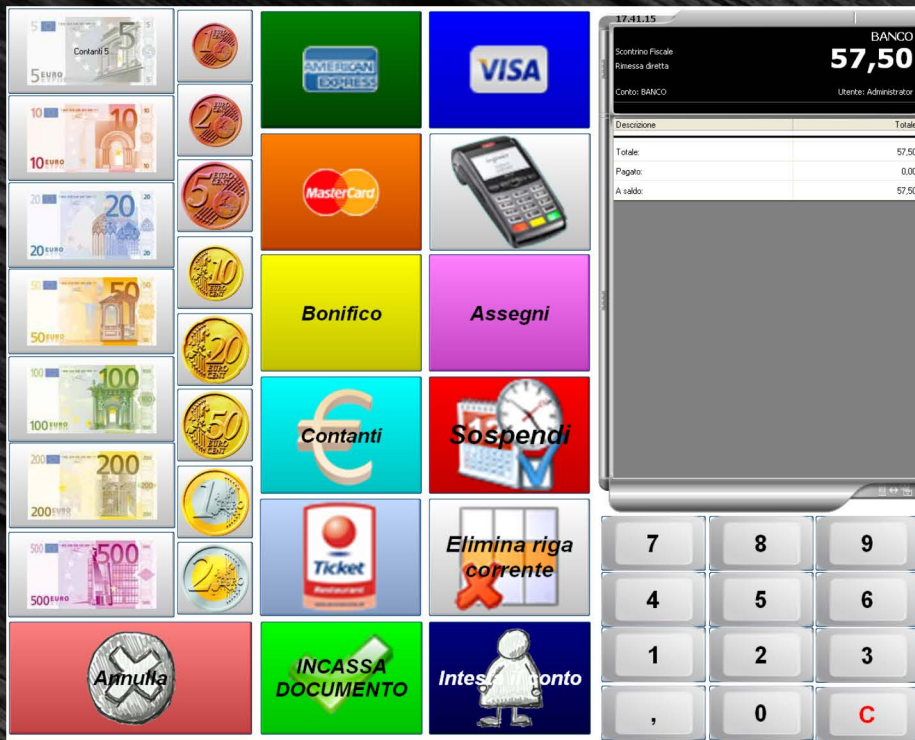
5 EURO Contanti 5
10 EURO
20 EURO
50 EURO
100 EURO
200 EURO
500 EURO
1 EURO CENT
2 EURO CENT
5 EURO CENT
10 EURO CENT
20 EURO CENT
50 EURO CENT
1 EURO
2 EURO
AMERICAN EXPRESS
VISA
MasterCard
Bonifico
Assegni
Contanti
Sospendi
Ticket Restaurant
Elimina riga corrente
Annulla
INCASSA DOCUMENTO
Intesta conto
17.41.15
Scontrino Fiscale
Rimessa diretta
BANCO
57,50
Conto: BANCO
Utente: Administrator
| Descrizione | Totale |
|---|---|
| Totale: | 57,50 |
| Pagato: | 0,00 |
| A saldo: | 57,50 |

7 8 9
4 5 6
1 2 3
, 0 C